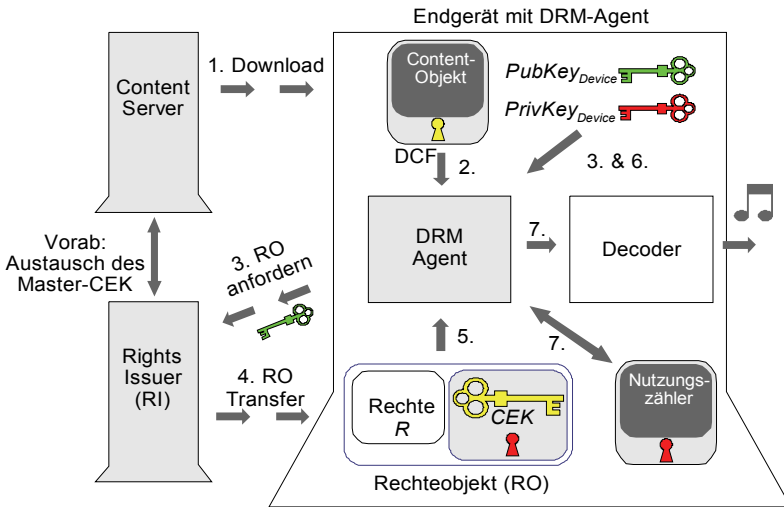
Endgerät mit DRM-Agent

Content Server

1. Download

Content-Objekt

$PubKey_{Device}$

$PrivKey_{Device}$

DCF

2.

3. & 6.

Vorab: Austausch des Master-CEK

3. RO anfordern

DRM Agent

7.

Decoder

5.

7.

Rights Issuer (RI)

4. RO Transfer

Rechte R

CEK

Nutzungszähler

Rechteobjekt (RO)